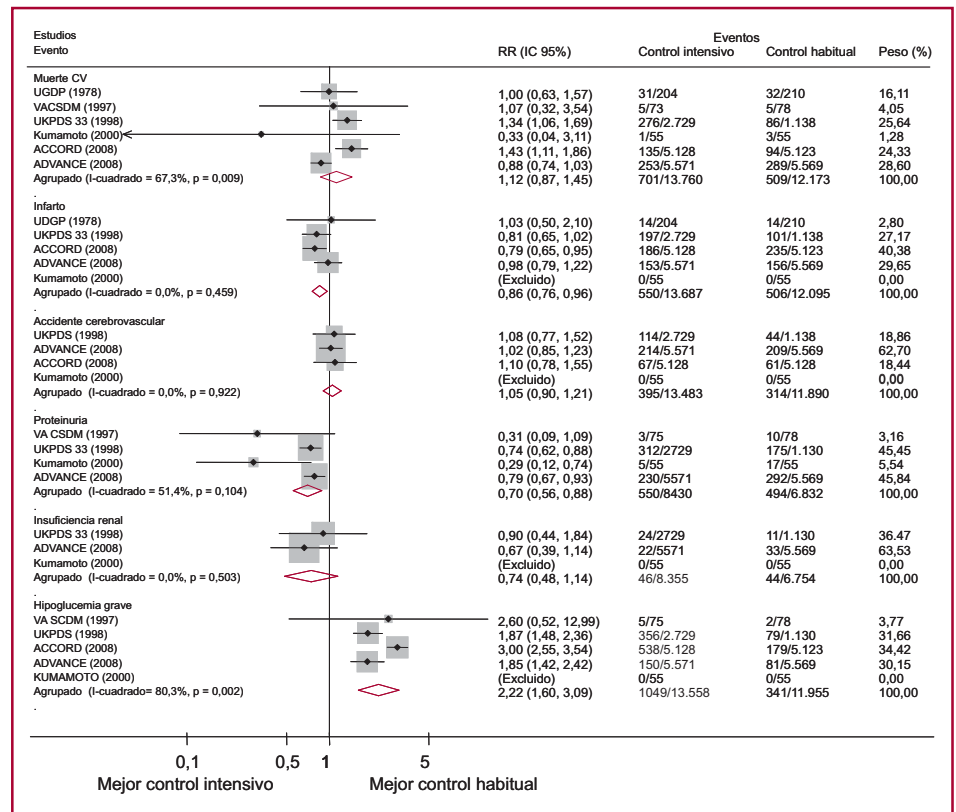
Estudios
Evento

RR (IC 95%)

Eventos
Control intensivo | Control habitual | Peso (%)

| Estudios / Evento | RR (IC 95%) | Control intensivo | Control habitual | Peso (%) |
|---|---|---|---|---|
| Muerte CV | | | | |
| UGDP (1978) | 1,00 (0,63, 1,57) | 31/204 | 32/210 | 16,11 |
| VACSDM (1997) | 1,07 (0,32, 3,54) | 5/73 | 5/78 | 4,05 |
| UKPDS 33 (1998) | 1,34 (1,06, 1,69) | 276/2.729 | 86/1.138 | 25,64 |
| Kumamoto (2000) | 0,33 (0,04, 3,11) | 1/55 | 3/55 | 1,28 |
| ACCORD (2008) | 1,43 (1,11, 1,86) | 135/5.128 | 94/5.123 | 24,33 |
| ADVANCE (2008) | 0,88 (0,74, 1,03) | 253/5.571 | 289/5.569 | 28,60 |
| Agrupado (I-cuadrado = 67,3%, p = 0,009) | 1,12 (0,87, 1,45) | 701/13.760 | 509/12.173 | 100,00 |
| . | | | | |
| Infarto | | | | |
| UDGP (1978) | 1,03 (0,50, 2,10) | 14/204 | 14/210 | 2,80 |
| UKPDS 33 (1998) | 0,81 (0,65, 1,02) | 197/2.729 | 101/1.138 | 27,17 |
| ACCORD (2008) | 0,79 (0,65, 0,95) | 186/5.128 | 235/5.123 | 40,38 |
| ADVANCE (2008) | 0,98 (0,79, 1,22) | 153/5.571 | 156/5.569 | 29,65 |
| Kumamoto (2000) | (Excluido) | 0/55 | 0/55 | 0,00 |
| Agrupado (I-cuadrado = 0,0%, p = 0,459) | 0,86 (0,76, 0,96) | 550/13.687 | 506/12.095 | 100,00 |
| . | | | | |
| Accidente cerebrovascular | | | | |
| UKPDS (1998) | 1,08 (0,77, 1,52) | 114/2.729 | 44/1.138 | 18,86 |
| ADVANCE (2008) | 1,02 (0,85, 1,23) | 214/5.571 | 209/5.569 | 62,70 |
| ACCORD (2008) | 1,10 (0,78, 1,55) | 67/5.128 | 61/5.128 | 18,44 |
| Kumamoto (2000) | (Excluido) | 0/55 | 0/55 | 0,00 |
| Agrupado (I-cuadrado = 0,0%, p = 0,922) | 1,05 (0,90, 1,21) | 395/13.483 | 314/11.890 | 100,00 |
| . | | | | |
| Proteinuria | | | | |
| VA CSDM (1997) | 0,31 (0,09, 1,09) | 3/75 | 10/78 | 3,16 |
| UKPDS 33 (1998) | 0,74 (0,62, 0,88) | 312/2729 | 175/1.130 | 45,45 |
| Kumamoto (2000) | 0,29 (0,12, 0,74) | 5/55 | 17/55 | 5,54 |
| ADVANCE (2008) | 0,79 (0,67, 0,93) | 230/5571 | 292/5.569 | 45,84 |
| Agrupado (I-cuadrado = 51,4%, p = 0,104) | 0,70 (0,56, 0,88) | 550/8430 | 494/6.832 | 100,00 |
| . | | | | |
| Insuficiencia renal | | | | |
| UKPDS 33 (1998) | 0,90 (0,44, 1,84) | 24/2729 | 11/1.130 | 36.47 |
| ADVANCE (2008) | 0,67 (0,39, 1,14) | 22/5571 | 33/5.569 | 63,53 |
| Kumamoto (2000) | (Excluido) | 0/55 | 0/55 | 0,00 |
| Agrupado (I-cuadrado = 0,0%, p = 0,503) | 0,74 (0,48, 1,14) | 46/8.355 | 44/6.754 | 100,00 |
| . | | | | |
| Hipoglucemia grave | | | | |
| VA SCDM (1997) | 2,60 (0,52, 12,99) | 5/75 | 2/78 | 3,77 |
| UKPDS (1998) | 1,87 (1,48, 2,36) | 356/2.729 | 79/1.130 | 31,66 |
| ACCORD (2008) | 3,00 (2,55, 3,54) | 538/5.128 | 179/5.123 | 34,42 |
| ADVANCE (2008) | 1,85 (1,42, 2,42) | 150/5.571 | 81/5.569 | 30,15 |
| KUMAMOTO (2000) | (Excluido) | 0/55 | 0/55 | 0,00 |
| Agrupado (I-cuadrado= 80,3%, p = 0,002) | 2,22 (1,60, 3,09) | 1049/13.558 | 341/11.955 | 100,00 |
| . | | | | |

0,1 0,5 1 5
Mejor control intensivo Mejor control habitual